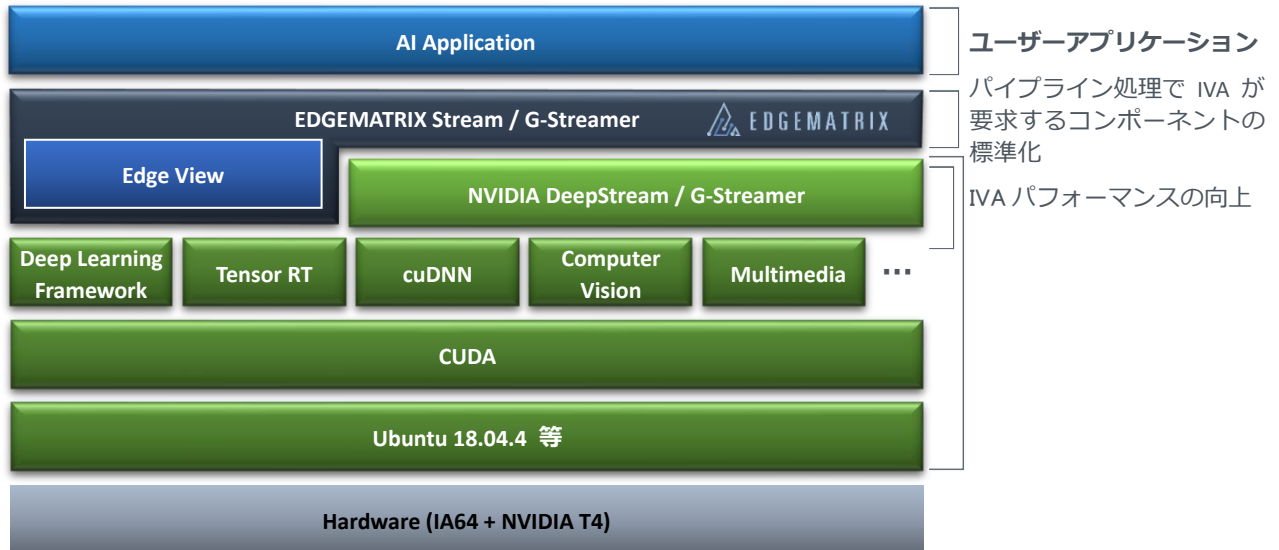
AI Application

ユーザーアプリケーション

EDGEMATRIX Stream / G-Streamer

EDGEMATRIX

パイプライン処理で IVA が要求するコンポーネントの標準化

Edge View

NVIDIA DeepStream / G-Streamer

IVA パフォーマンスの向上

Deep Learning Framework

Tensor RT

cuDNN

Computer Vision

Multimedia

…

CUDA

Ubuntu 18.04.4 等

Hardware (IA64 + NVIDIA T4)